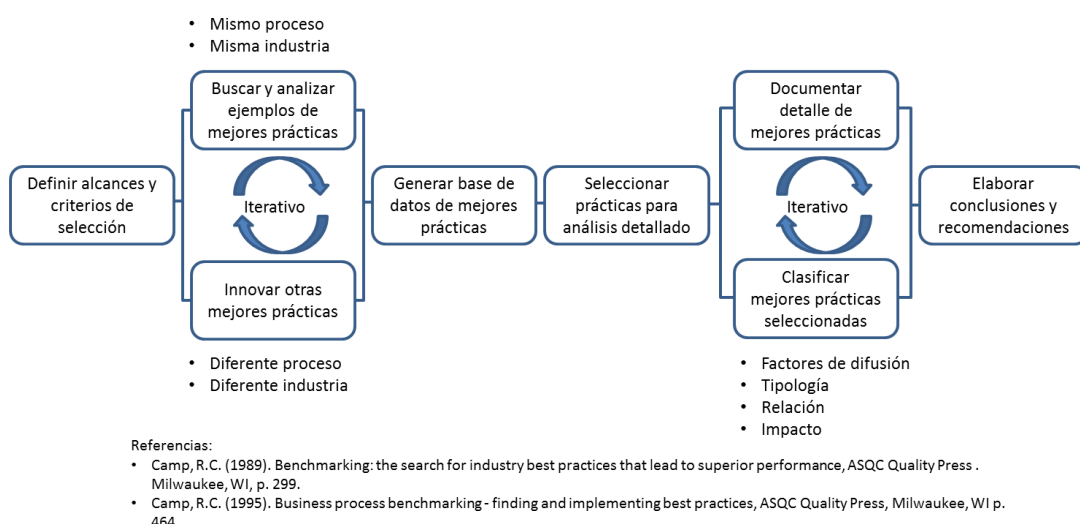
- Mismo proceso
- Misma industria

Buscar y analizar ejemplos de mejores prácticas

Definir alcances y criterios de selección

Iterativo

Innovar otras mejores prácticas

- Diferente proceso
- Diferente industria

Generar base de datos de mejores prácticas

Seleccionar prácticas para análisis detallado

Documentar detalle de mejores prácticas

Iterativo

Clasificar mejores prácticas seleccionadas

- Factores de difusión
- Tipología
- Relación
- Impacto

Elaborar conclusiones y recomendaciones

Referencias:
- Camp, R.C. (1989). Benchmarking: the search for industry best practices that lead to superior performance, ASQC Quality Press . Milwaukee, WI, p. 299.
- Camp, R.C. (1995). Business process benchmarking - finding and implementing best practices, ASQC Quality Press, Milwaukee, WI p. 464